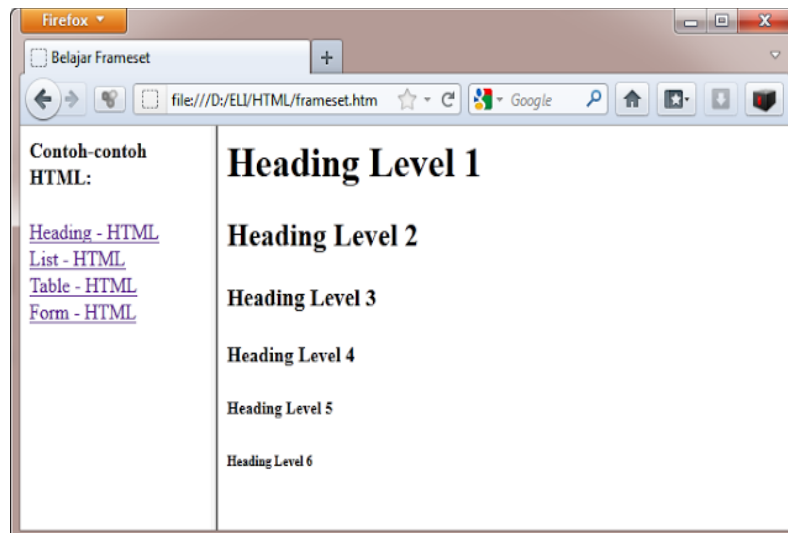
Firefox

Belajar Frameset

+

file:///D:/ELI/HTML/frameset.htm

Google

Contoh-contoh HTML:

Heading - HTML
List - HTML
Table - HTML
Form - HTML

Heading Level 1

Heading Level 2

Heading Level 3

Heading Level 4

Heading Level 5

Heading Level 6